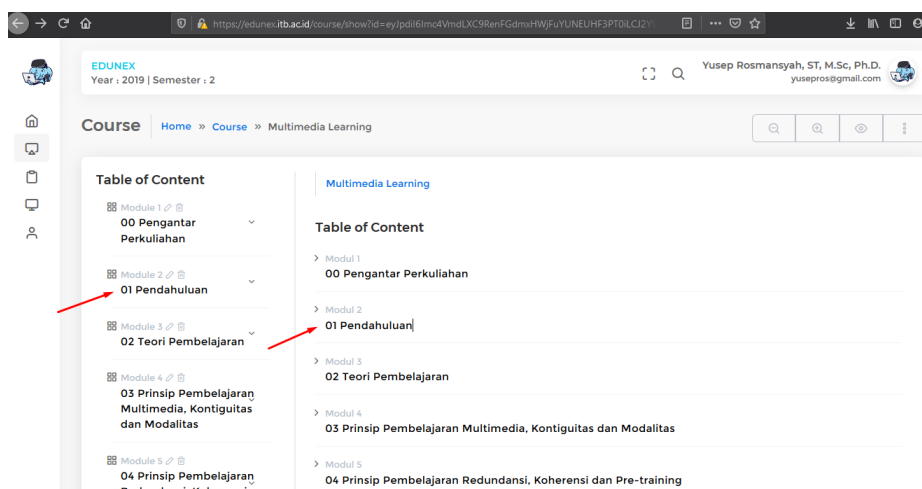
https://edunex.itb.ac.id/course/show?id=eyJpdil6Imc4VmdLXC9RenFGdmxHWjFuYUNEUHF3PT0iLCJ2

EDUNEX
Year : 2019 | Semester : 2

Yusep Rosmansyah, ST, M.Sc, Ph.D.
yusepros@gmail.com

Course | Home » Course » Multimedia Learning

Table of Content

Module 1
00 Pengantar Perkuliahan

Module 2
01 Pendahuluan

Module 3
02 Teori Pembelajaran

Module 4
03 Prinsip Pembelajaran Multimedia, Kontiguitas dan Modalitas

Module 5
04 Prinsip Pembelajaran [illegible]

Multimedia Learning

Table of Content

Modul 1
00 Pengantar Perkuliahan

Modul 2
01 Pendahuluan

Modul 3
02 Teori Pembelajaran

Modul 4
03 Prinsip Pembelajaran Multimedia, Kontiguitas dan Modalitas

Modul 5
04 Prinsip Pembelajaran Redundansi, Koherensi dan Pre-training